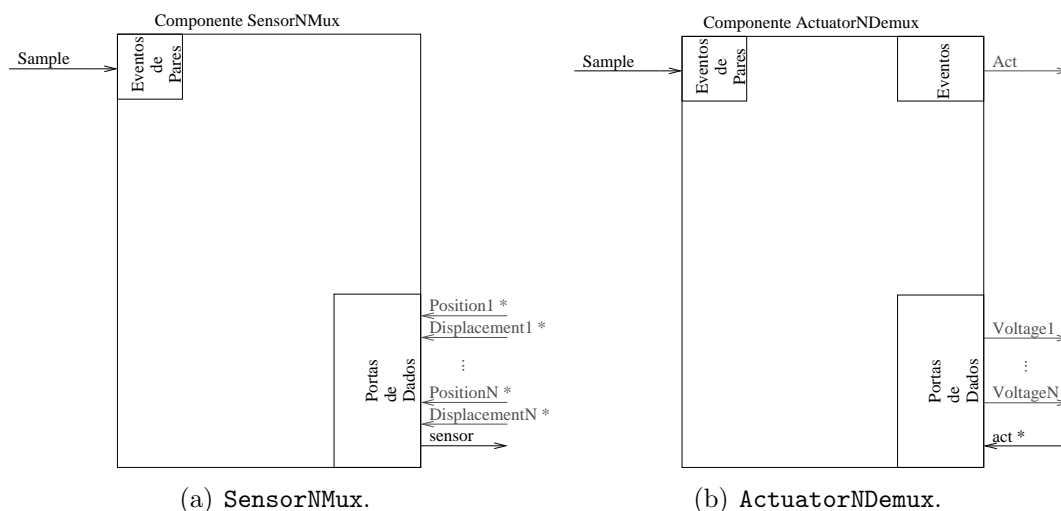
Componente SensorNMux

Sample

Eventos de Pares

Portas de Dados

Position1 *
Displacement1 *
⋮
PositionN *
DisplacementN *
sensor

(a) SensorNMux.

Componente ActuatorNDemux

Sample

Eventos de Pares

Eventos

Act

Portas de Dados

Voltage1
⋮
VoltageN
act *

(b) ActuatorNDemux.